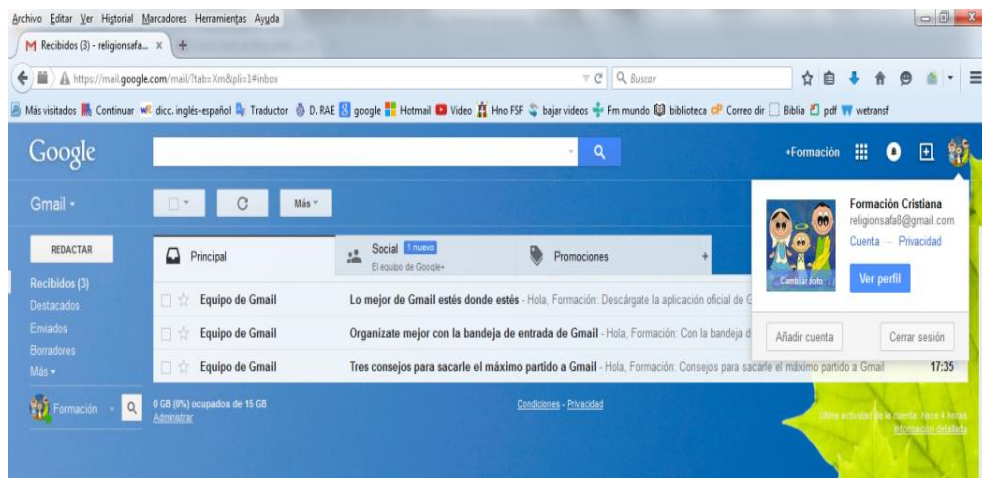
Archivo Editar Ver Historial Marcadores Herramientas Ayuda

Recibidos (3) - religionsafa... ×

https://mail.google.com/mail/?tab=Xm&pli=1#inbox

Buscar

Más visitados Continuar dicc. inglés-español Traductor D.RAE google Hotmail Video Hno FSF bajar videos Fm mundo biblioteca Correo dir Biblia pdf wetransf

Google

+Formación

Gmail ▾

Más ▾

REDACTAR

Recibidos (3)
Destacados
Enviados
Borradores
Más ▾

Principal

Social 1 nuevo
El equipo de Google+

Promociones

Equipo de Gmail — Lo mejor de Gmail estés donde estés - Hola, Formación: Descárgate la aplicación oficial de G

Equipo de Gmail — Organízate mejor con la bandeja de entrada de Gmail - Hola, Formación: Con la bandeja d

Equipo de Gmail — Tres consejos para sacarle el máximo partido a Gmail - Hola, Formación: Consejos para sacarle el máximo partido a Gmail 17:35

Formación

0 GB (0%) ocupados de 15 GB
Administrar

Condiciones - Privacidad

Última actividad de la cuenta: hace 4 horas
Información detallada

Formación Cristiana
religionsafa8@gmail.com
Cuenta – Privacidad

Cambiar foto

Ver perfil

Añadir cuenta

Cerrar sesión